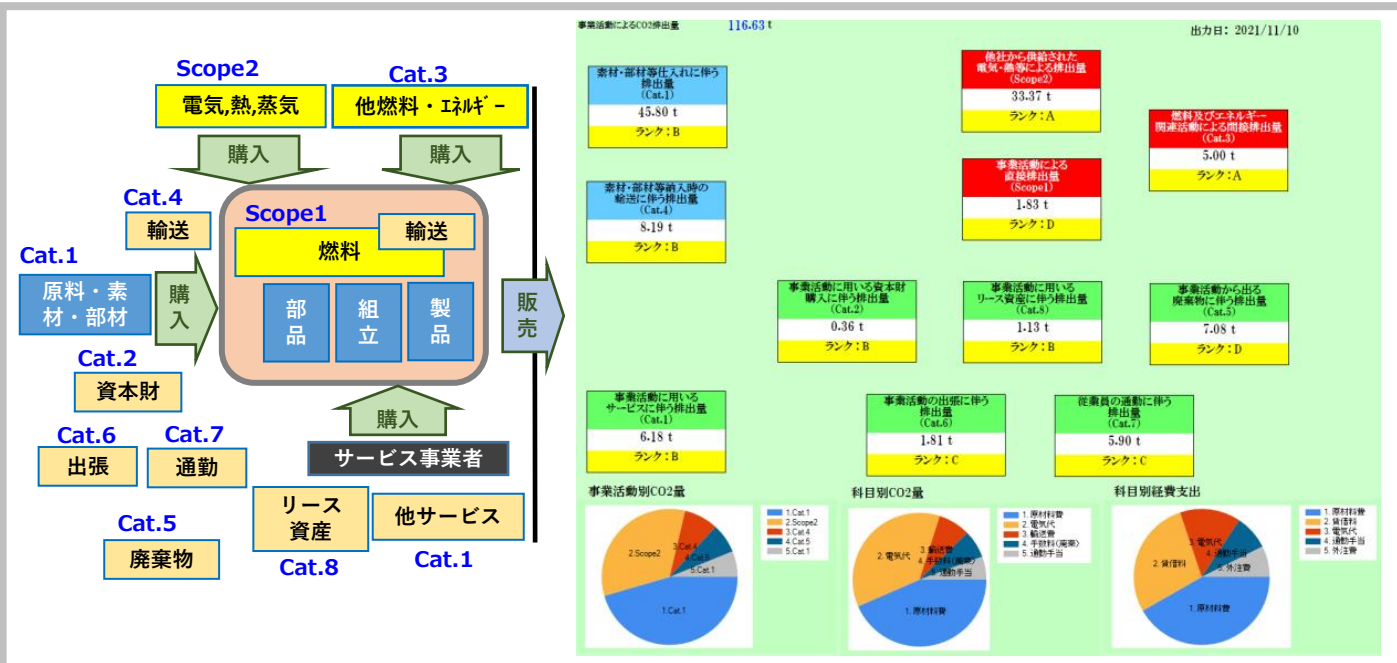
Scope2
電気,熱,蒸気
Cat.3
他燃料・ｴﾈﾙｷﾞｰ
購入
購入
Cat.4
輸送
Scope1
輸送
燃料
Cat.1
原料・素材・部材
購入
部品
組立
製品
販売
Cat.2
資本財
購入
Cat.6
出張
Cat.7
通勤
サービス事業者
リース資産
他サービス
Cat.5
廃棄物
Cat.8
Cat.1

事業活動によるCO2排出量 116.63 t
出力日：2021/11/10

素材・部材等仕入れに伴う排出量
(Cat.1)
45.80 t
ランク：B

他社から供給された電気・熱等による排出量
(Scope2)
33.37 t
ランク：A

燃料及びエネルギー関連活動による間接排出量
(Cat.3)
5.00 t
ランク：A

素材・部材等納入時の輸送に伴う排出量
(Cat.4)
8.19 t
ランク：B

事業活動による直接排出量
(Scope1)
1.83 t
ランク：D

事業活動に用いる資本財購入に伴う排出量
(Cat.2)
0.36 t
ランク：B

事業活動に用いるリース資産に伴う排出量
(Cat.8)
1.13 t
ランク：B

事業活動から出る廃棄物に伴う排出量
(Cat.5)
7.08 t
ランク：D

事業活動に用いるサービスに伴う排出量
(Cat.1)
6.18 t
ランク：B

事業活動の出張に伴う排出量
(Cat.6)
1.81 t
ランク：C

従業員の通勤に伴う排出量
(Cat.7)
5.90 t
ランク：C

事業活動別CO2量
1.Cat.1
2.Scope2
3.Cat.4
4.Cat.5
5.Cat.1

科目別CO2量
1. 原材料費
2. 電気代
3. 輸送費
4. 手数料(廃棄)
5. 通勤手当

科目別経費支出
1. 原材料費
2. 賃借料
3. 電気代
4. 通勤手当
5. 外注費